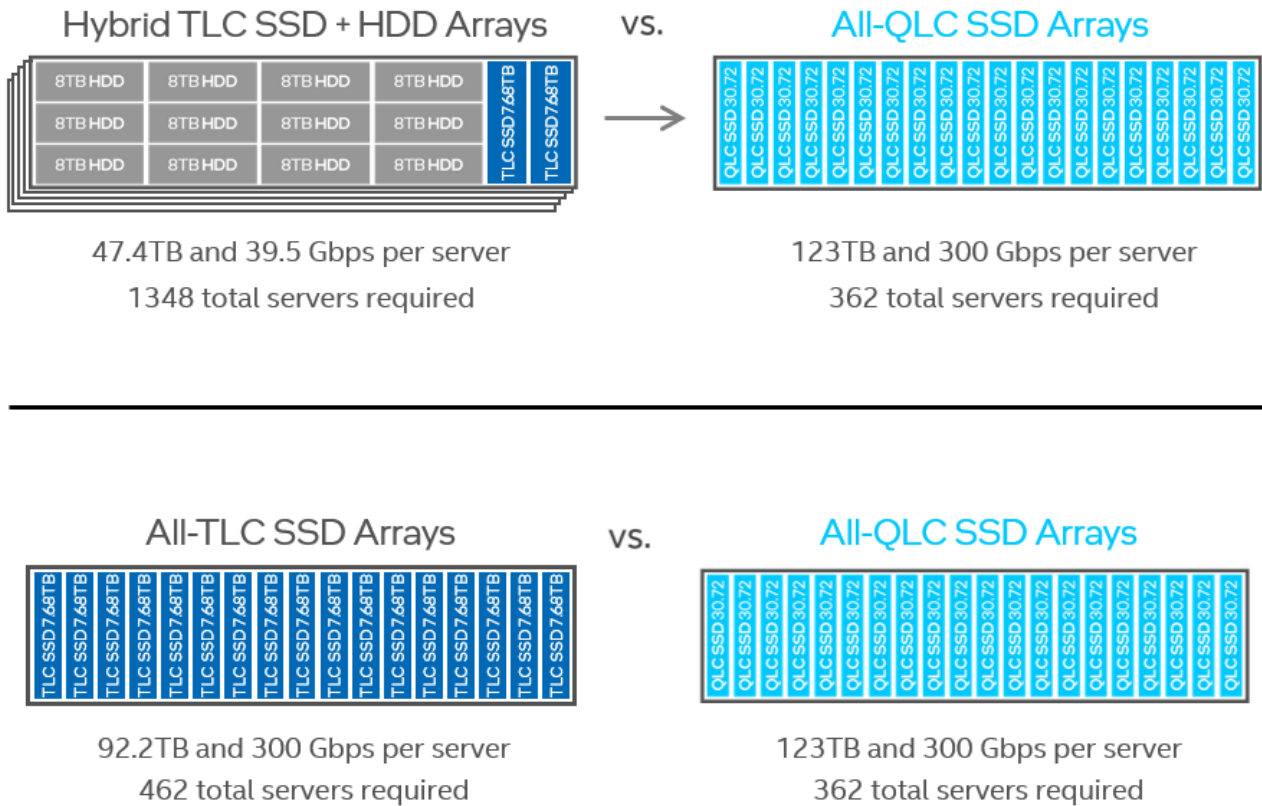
Hybrid TLC SSD + HDD Arrays

vs.

All-QLC SSD Arrays

8TB HDD 8TB HDD 8TB HDD 8TB HDD
8TB HDD 8TB HDD 8TB HDD 8TB HDD
8TB HDD 8TB HDD 8TB HDD 8TB HDD
TLC SSD 7.68TB TLC SSD 7.68TB

QLC SSD 30.72 QLC SSD 30.72 QLC SSD 30.72 QLC SSD 30.72 QLC SSD 30.72 QLC SSD 30.72 QLC SSD 30.72 QLC SSD 30.72 QLC SSD 30.72 QLC SSD 30.72 QLC SSD 30.72 QLC SSD 30.72 QLC SSD 30.72 QLC SSD 30.72 QLC SSD 30.72 QLC SSD 30.72 QLC SSD 30.72 QLC SSD 30.72 QLC SSD 30.72 QLC SSD 30.72

47.4TB and 39.5 Gbps per server
1348 total servers required

123TB and 300 Gbps per server
362 total servers required

All-TLC SSD Arrays

vs.

All-QLC SSD Arrays

TLC SSD 7.68TB TLC SSD 7.68TB TLC SSD 7.68TB TLC SSD 7.68TB TLC SSD 7.68TB TLC SSD 7.68TB TLC SSD 7.68TB TLC SSD 7.68TB TLC SSD 7.68TB TLC SSD 7.68TB TLC SSD 7.68TB TLC SSD 7.68TB TLC SSD 7.68TB TLC SSD 7.68TB TLC SSD 7.68TB TLC SSD 7.68TB

QLC SSD 30.72 QLC SSD 30.72 QLC SSD 30.72 QLC SSD 30.72 QLC SSD 30.72 QLC SSD 30.72 QLC SSD 30.72 QLC SSD 30.72 QLC SSD 30.72 QLC SSD 30.72 QLC SSD 30.72 QLC SSD 30.72 QLC SSD 30.72 QLC SSD 30.72 QLC SSD 30.72 QLC SSD 30.72 QLC SSD 30.72 QLC SSD 30.72 QLC SSD 30.72 QLC SSD 30.72

92.2TB and 300 Gbps per server
462 total servers required

123TB and 300 Gbps per server
362 total servers required